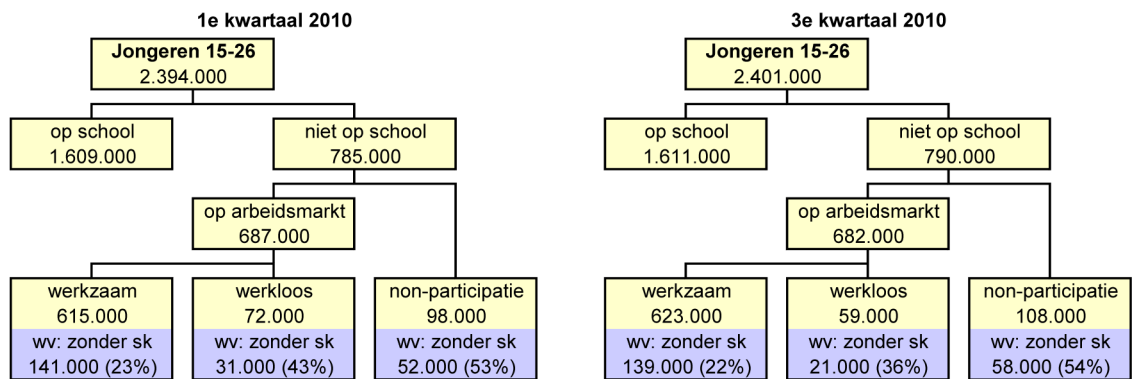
1e kwartaal 2010

Jongeren 15-26
2.394.000

op school
1.609.000

niet op school
785.000

op arbeidsmarkt
687.000

werkzaam
615.000
wv: zonder sk
141.000 (23%)

werkloos
72.000
wv: zonder sk
31.000 (43%)

non-participatie
98.000
wv: zonder sk
52.000 (53%)

3e kwartaal 2010

Jongeren 15-26
2.401.000

op school
1.611.000

niet op school
790.000

op arbeidsmarkt
682.000

werkzaam
623.000
wv: zonder sk
139.000 (22%)

werkloos
59.000
wv: zonder sk
21.000 (36%)

non-participatie
108.000
wv: zonder sk
58.000 (54%)